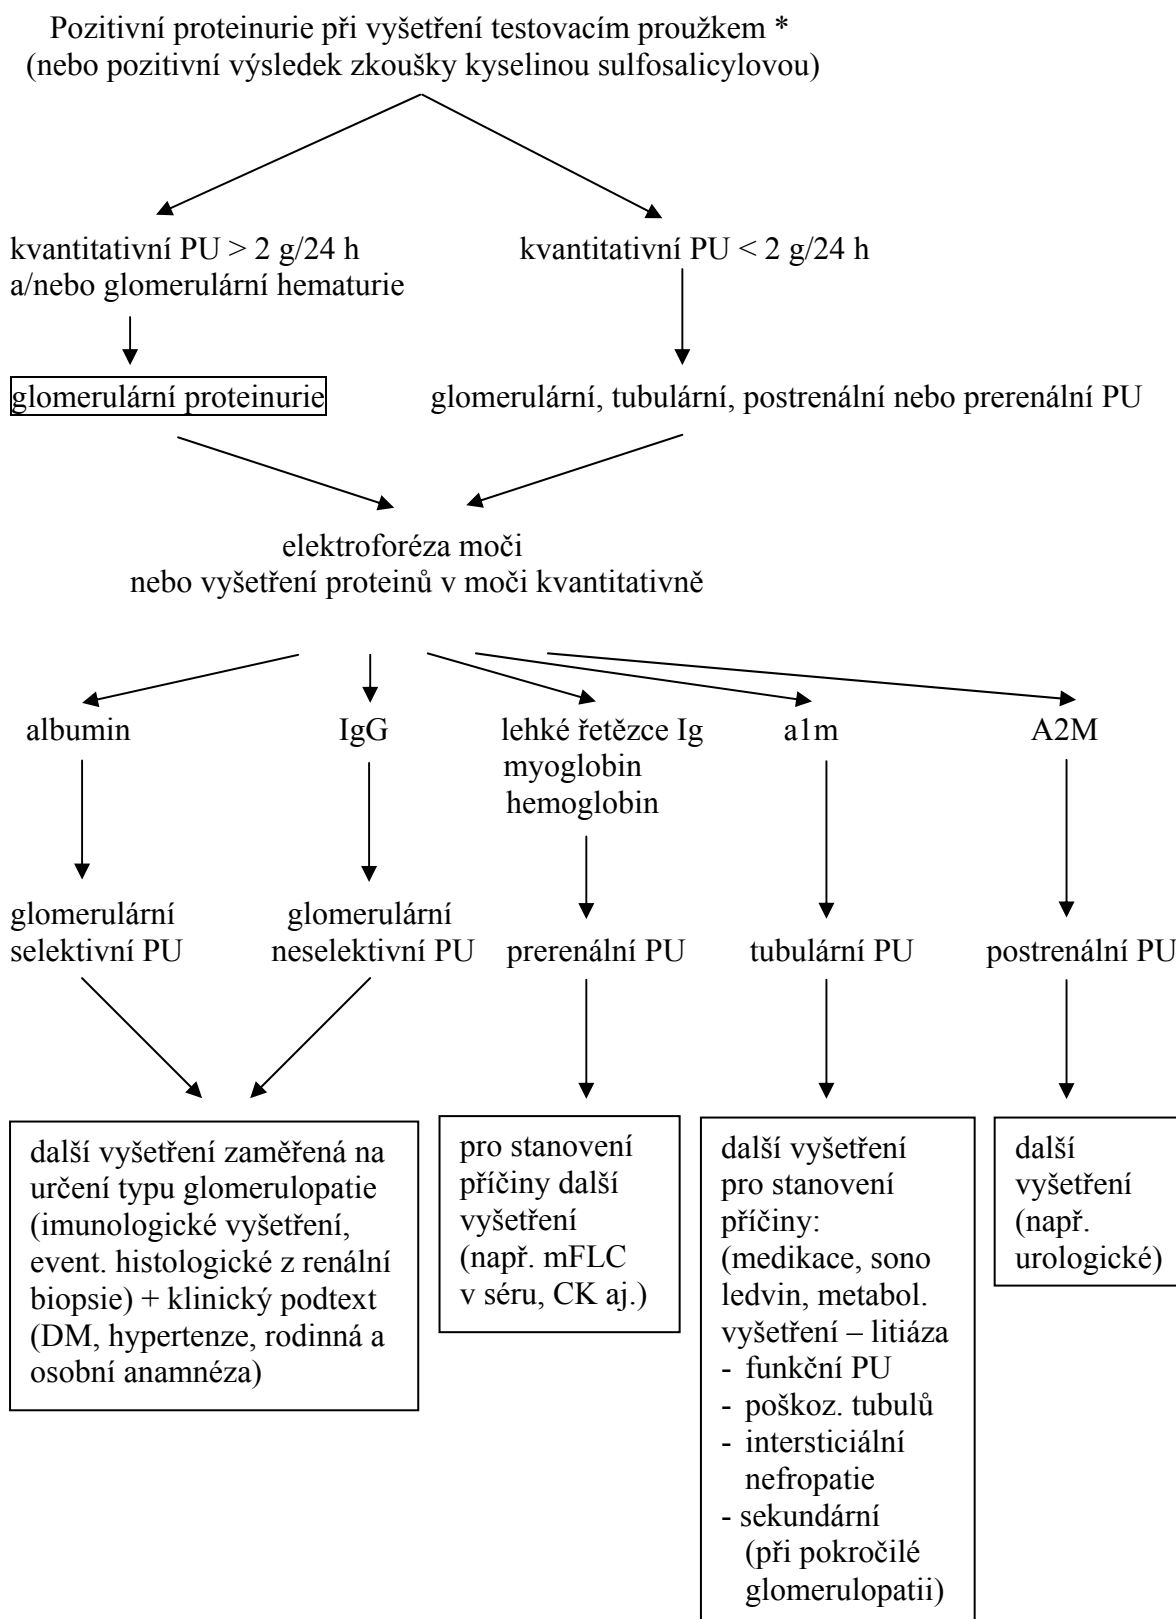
Pozitivní proteinurie při vyšetření testovacím proužkem *
(nebo pozitivní výsledek zkoušky kyselinou sulfosalicylovou)

kvantitativní PU > 2 g/24 h
a/nebo glomerulární hematurie

kvantitativní PU < 2 g/24 h

glomerulární proteinurie

glomerulární, tubulární, postrenální nebo prerenální PU

elektroforéza moči
nebo vyšetření proteinů v moči kvantitativně

albumin

IgG

lehké řetězce Ig
myoglobin
hemoglobin

a1m

A2M

glomerulární
selektivní PU

glomerulární
neselektivní PU

prerenální PU

tubulární PU

postrenální PU

další vyšetření zaměřená na určení typu glomerulopatie (imunologické vyšetření, event. histologické z renální biopsie) + klinický podtext (DM, hypertenze, rodinná a osobní anamnéza)

pro stanovení příčiny další vyšetření (např. mFLC v séru, CK aj.)

další vyšetření pro stanovení příčiny: (medikace, sono ledvin, metabol. vyšetření – litiáza
- funkční PU
- poškoz. tubulů
- intersticiální nefropatie
- sekundární (při pokročilé glomerulopatii)

další vyšetření (např. urologické)